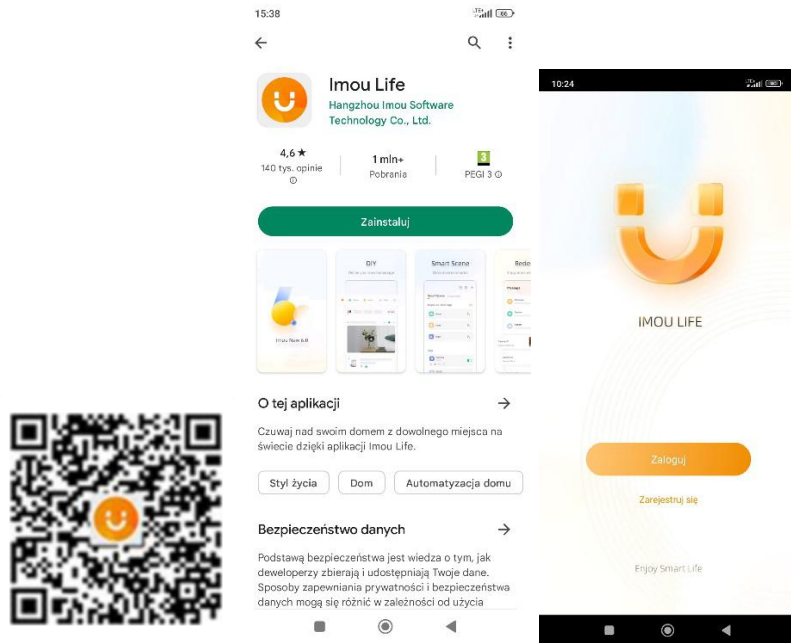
15:38

Imou Life
Hangzhou Imou Software Technology Co., Ltd.

4,6 ★
140 tys. opinie

1 mln+
Pobrania

3
PEGI 3

Zainstaluj

DIY

Smart Scene

Rede

Imou Life 6.0

O tej aplikacji

Czuwaj nad swoim domem z dowolnego miejsca na świecie dzięki aplikacji Imou Life.

Styl życia

Dom

Automatyzacja domu

Bezpieczeństwo danych

Podstawą bezpieczeństwa jest wiedza o tym, jak deweloperzy zbierają i udostępniają Twoje dane. Sposoby zapewniania prywatności i bezpieczeństwa danych mogą się różnić w zależności od użycia

10:24

IMOU LIFE

Zaloguj

Zarejestruj się

Enjoy Smart Life